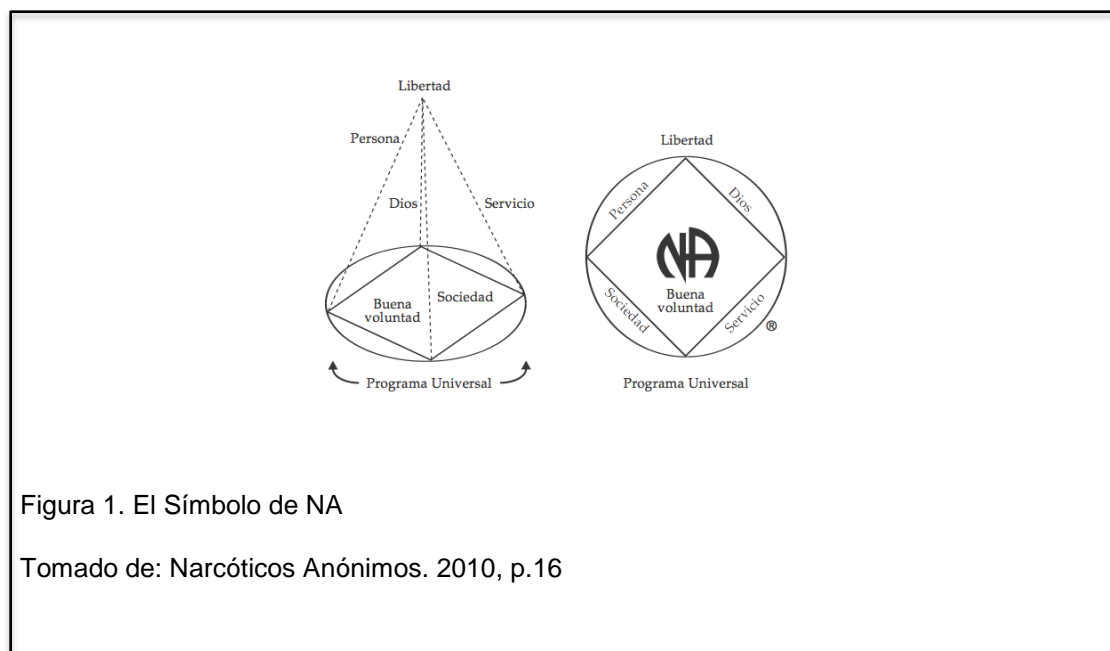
Libertad
Persona
Dios
Servicio
Buena voluntad
Sociedad
Programa Universal

Libertad
Persona
Dios
NA
Buena voluntad
Sociedad
Servicio
®
Programa Universal

Figura 1. El Símbolo de NA

Tomado de: Narcóticos Anónimos. 2010, p.16